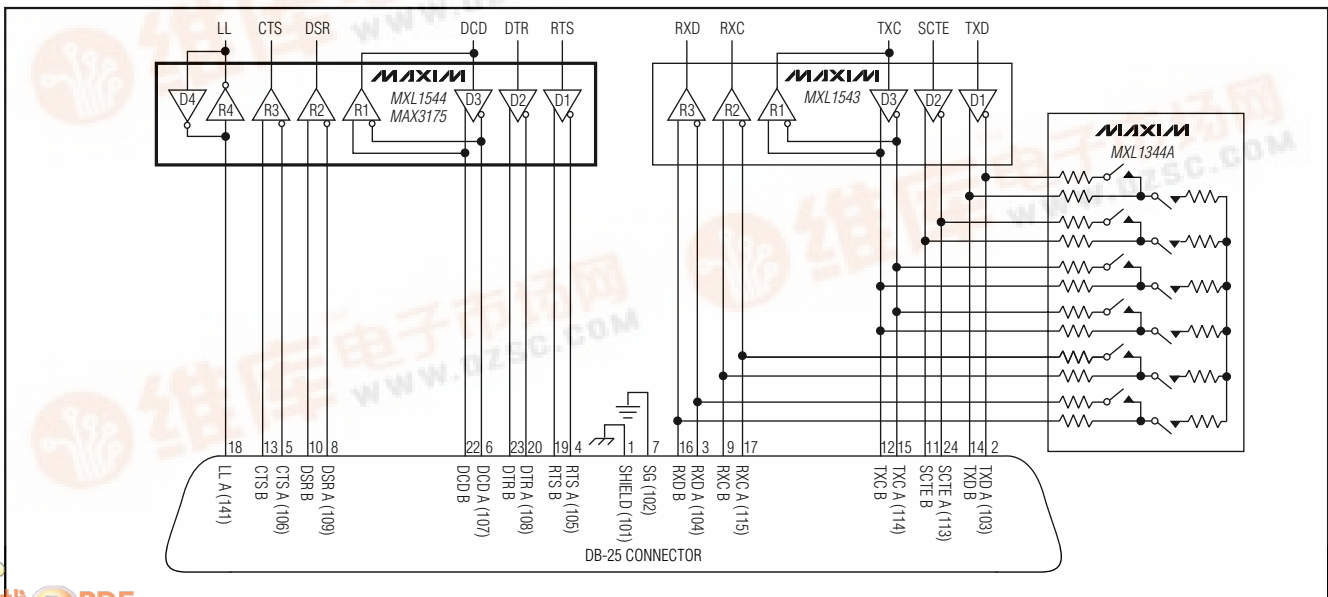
LL CTS DSR DCD DTR RTS

MAXIM
MXL1544
MAX3175

D4 R4 R3 R2 R1 D3 D2 D1

RXD RXC TXC SCTE TXD

MAXIM
MXL1543

R3 R2 R1 D3 D2 D1

MAXIM
MXL1344A

WWW.DZSC.COM

18 13 5 10 8 22 6 23 20 19 4 1 7 16 3 9 17 12 15 11 24 14 2

LL A (141)
CTS B
CTS A (106)
DSR B
DSR A (109)
DCD B
DCD A (107)
DTR B
DTR A (108)
RTS B
RTS A (105)
SHIELD (101)
SG (102)
RXD B
RXD A (104)
RXC B
RXC A (115)
TXC B
TXC A (114)
SCTE B
SCTE A (113)
TXD B
TXD A (103)

DB-25 CONNECTOR